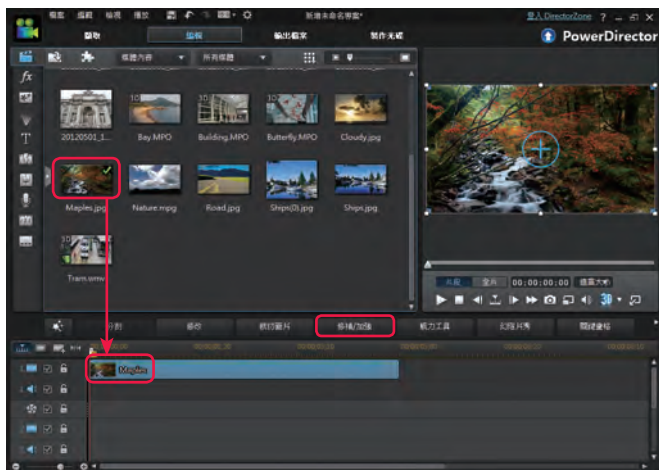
檔案 編輯 檢視 播放
新增未命名專案*
登入 DirectorZone ? _ □ X
擷取 編輯 輸出檔案 製作光碟
PowerDirector
媒體內容 所有媒體
20120501_1... Bay.MPO Building.MPO Butterfly.MPO Cloudy.jpg
Maples.jpg Nature.mpg Road.jpg Ships(3).jpg Ships.jpg
Train.wmv
片段 全片 00:00:00:00 標準大小
分割 修改 裁切圖片 修補/加強 動力工具 幻燈片秀 關鍵畫格
Maples